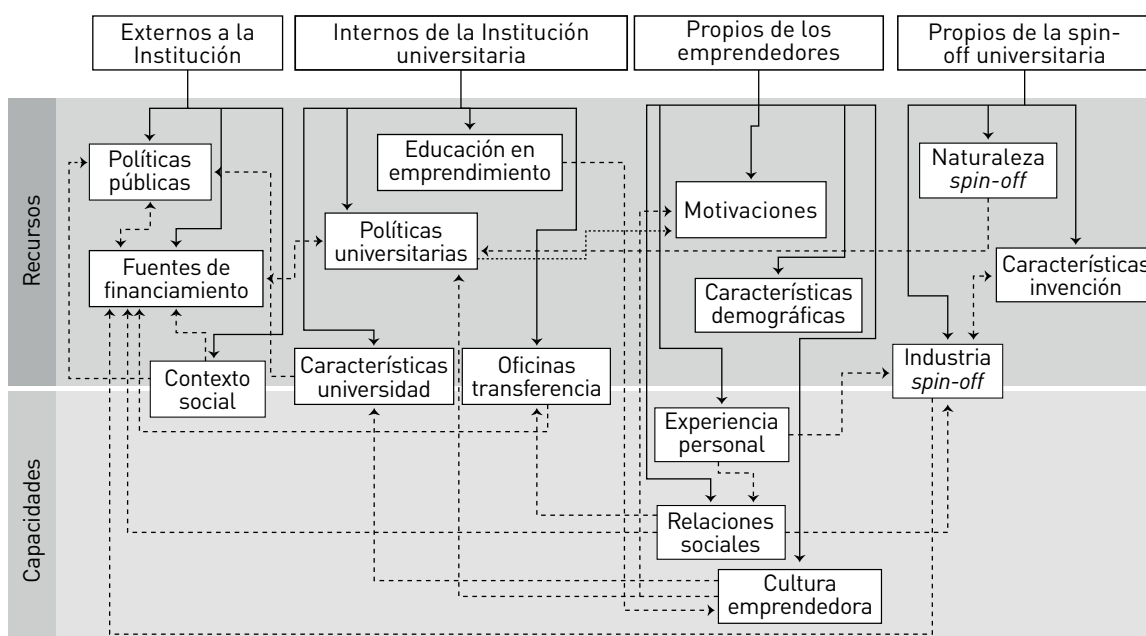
Externos a la Institución

Internos de la Institución universitaria

Propios de los emprendedores

Propios de la spin-off universitaria

Recursos

Capacidades

Políticas públicas

Educación en emprendimiento

Naturaleza *spin-off*

Motivaciones

Políticas universitarias

Fuentes de financiamiento

Características invención

Características demográficas

Contexto social

Características universidad

Oficinas transferencia

Industria *spin-off*

Experiencia personal

Relaciones sociales

Cultura emprendedora